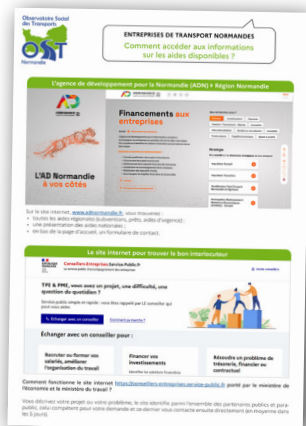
Observatoire Social des Transports
OST
Normandie

ENTREPRISES DE TRANSPORT NORMANDES
Comment accéder aux informations sur les aides disponibles ?

L'agence de développement pour la Normandie (ADN) × Région Normandie

AD NORMANDIE

Financements aux entreprises

L'AD Normandie à vos côtés

Sur le site internet www.adnormandie.fr, vous trouverez :
• toutes les aides régionales (subventions, prêts, aides d'urgence) ;
• une présentation des aides nationales ;
• en bas de la page d'accueil, un formulaire de contact.

Le site internet pour trouver le bon interlocuteur

Conseillers-Entreprises.Service-Public.fr

TPE & PME, vous avez un projet, une difficulté, une question du quotidien ?

Échangez avec un conseiller

Échanger avec un conseiller pour :

Recruter ou former vos salariés, améliorer l'organisation du travail

Financer vos investissements

Résoudre un problème de trésorerie, financier ou contractuel

Comment fonctionne le site internet https://conseillers-entreprises.service-public.fr porté par le ministère de l'économie et le ministère du travail ?

Vous décrivez votre projet ou votre problème, le site identifie parmi l'ensemble des partenaires public et para-public, ceux compétent pour votre demande et ce dernier vous contacte ensuite directement (en moyenne dans les 5 jours).